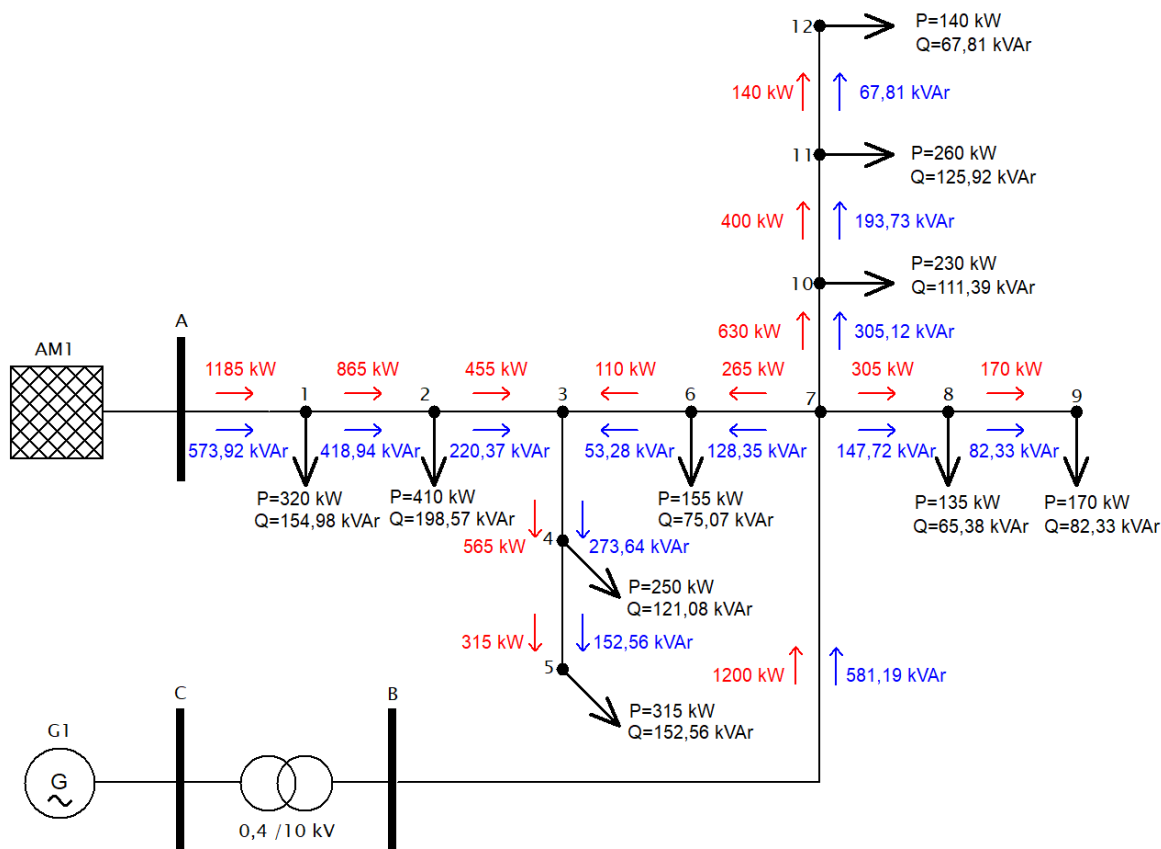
12
P=140 kW
Q=67,81 kVAr
140 kW
67,81 kVAr
11
P=260 kW
Q=125,92 kVAr
400 kW
193,73 kVAr
10
P=230 kW
Q=111,39 kVAr
630 kW
305,12 kVAr
AM1
A
1185 kW
865 kW
455 kW
110 kW
265 kW
305 kW
170 kW
1
2
3
6
7
8
9
573,92 kVAr
418,94 kVAr
220,37 kVAr
53,28 kVAr
128,35 kVAr
147,72 kVAr
82,33 kVAr
P=320 kW
Q=154,98 kVAr
P=410 kW
Q=198,57 kVAr
P=155 kW
Q=75,07 kVAr
P=135 kW
Q=65,38 kVAr
P=170 kW
Q=82,33 kVAr
565 kW
4
273,64 kVAr
P=250 kW
Q=121,08 kVAr
315 kW
152,56 kVAr
5
1200 kW
581,19 kVAr
P=315 kW
Q=152,56 kVAr
G1
C
B
G
0,4 /10 kV